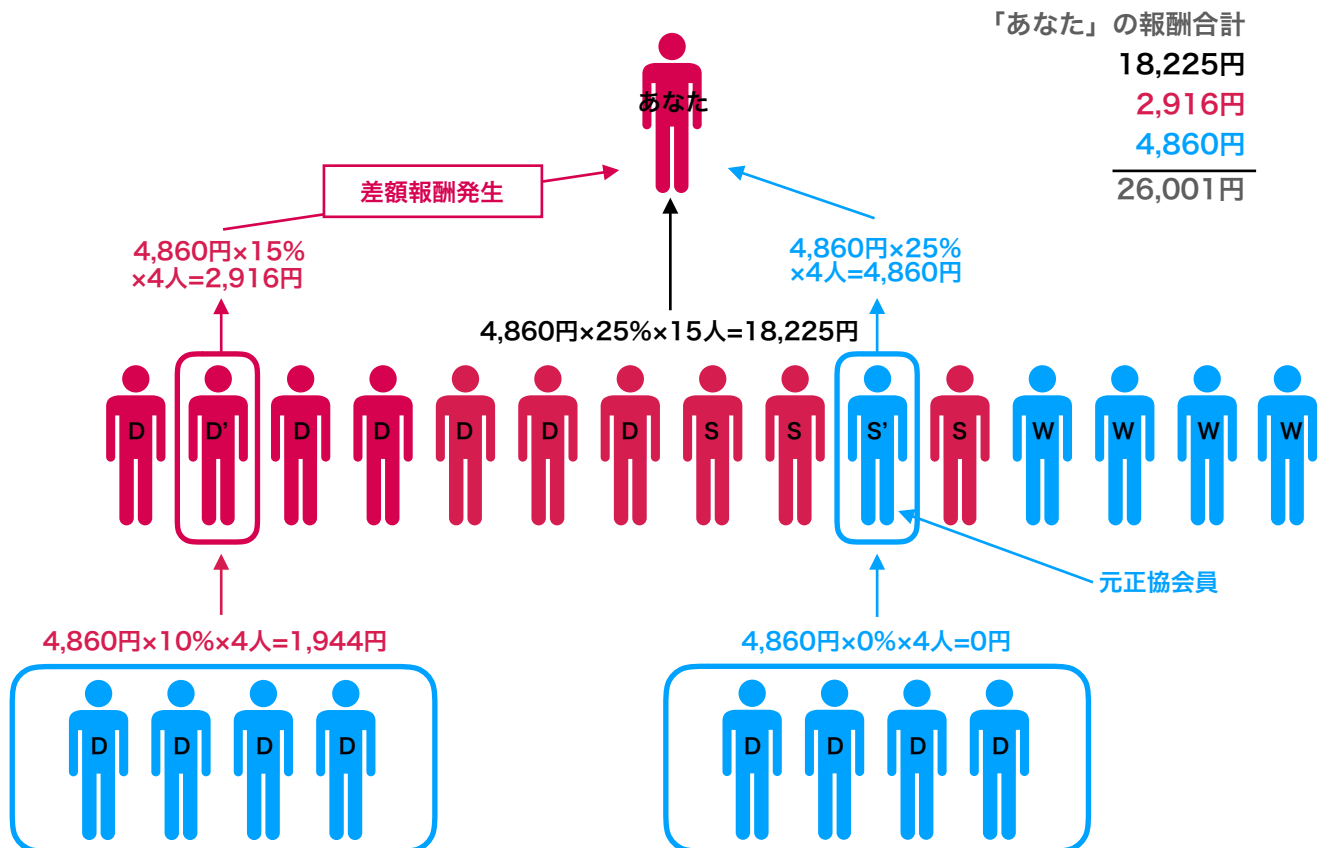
「あなた」の報酬合計
18,225円
2,916円
4,860円
26,001円

あなた

差額報酬発生

4,860円×15%
×4人=2,916円

4,860円×25%
×4人=4,860円

4,860円×25%×15人=18,225円

D D' D D D D D S S S' S W W W W

元正協会員

4,860円×10%×4人=1,944円

4,860円×0%×4人=0円

D D D D

D D D D